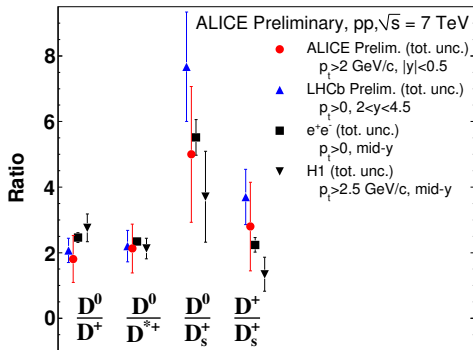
ALICE Preliminary, pp, $\sqrt{s}$ = 7 TeV

ALICE Prelim. (tot. unc.)
$p_t$>2 GeV/c, |y|<0.5

LHCb Prelim. (tot. unc.)
$p_t$>0, 2<y<4.5

$e^+e^-$ (tot. unc.)
$p_t$>0, mid-y

H1 (tot. unc.)
$p_t$>2.5 GeV/c, mid-y

Ratio

8

6

4

2

0

$\frac{D^0}{D^+}$ $\frac{D^0}{D^{*+}}$ $\frac{D^0}{D_s^+}$ $\frac{D^+}{D_s^+}$